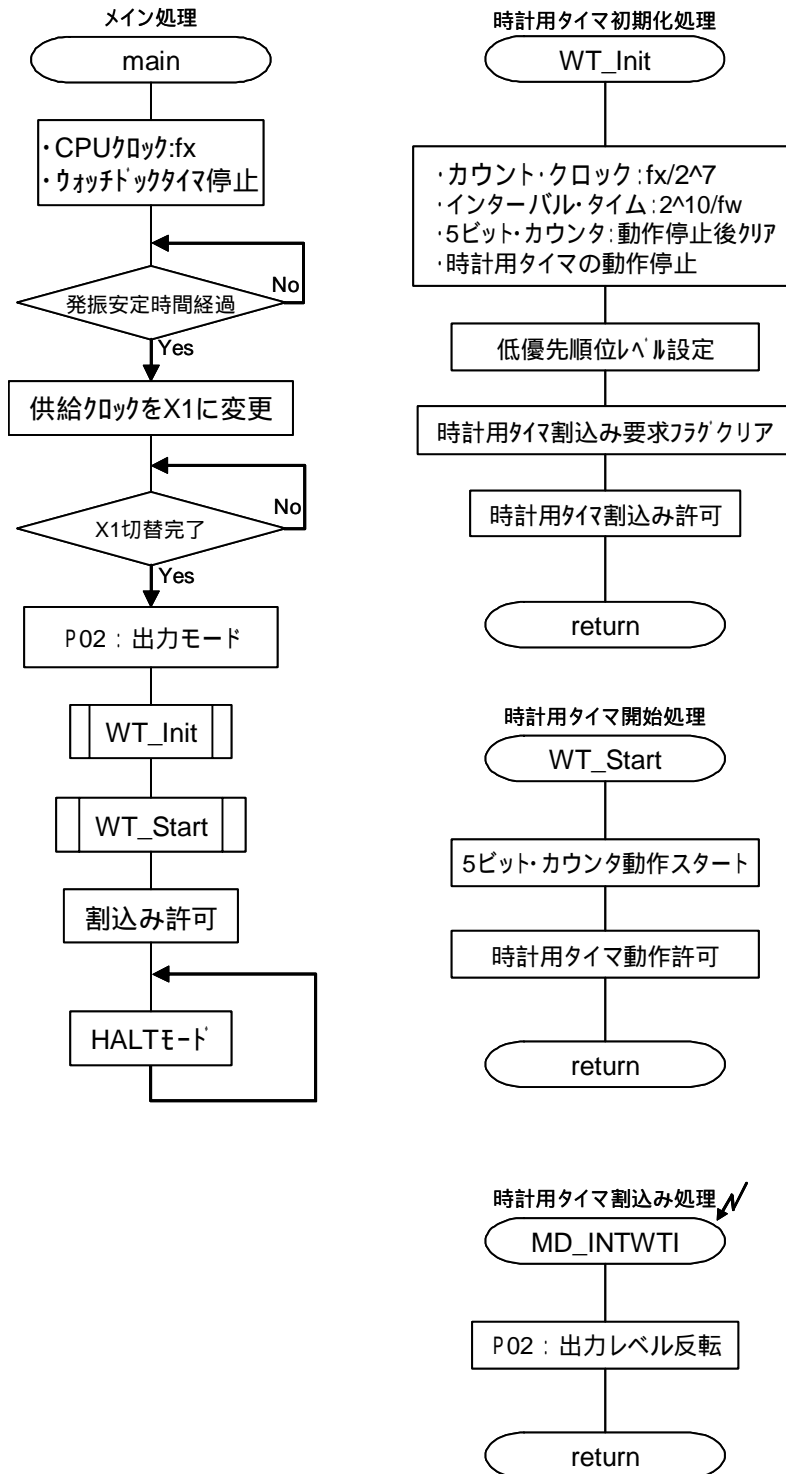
メイン処理

main

・CPUｸﾛｯｸ:fx
・ｳｫｯﾁﾄﾞｯｸﾀｲﾏ停止

発振安定時間経過

No

Yes

供給ｸﾛｯｸをX1に変更

X1切替完了

No

Yes

P02：出力モード

WT_Init

WT_Start

割込み許可

HALTﾓｰﾄﾞ

時計用タイマ初期化処理

WT_Init

・カウント・クロック：fx/2^7
・インターバル・タイム：2^10/fw
・5ビット・カウンタ：動作停止後ｸﾘｱ
・時計用タイマの動作停止

低優先順位ﾚﾍﾞﾙ設定

時計用ﾀｲﾏ割込み要求ﾌﾗｸﾞクリア

時計用ﾀｲﾏ割込み許可

return

時計用タイマ開始処理

WT_Start

5ビｯﾄ・カウンタ動作スタート

時計用タイマ動作許可

return

時計用タイマ割込み処理

MD_INTWTI

P02：出力レベル反転

return